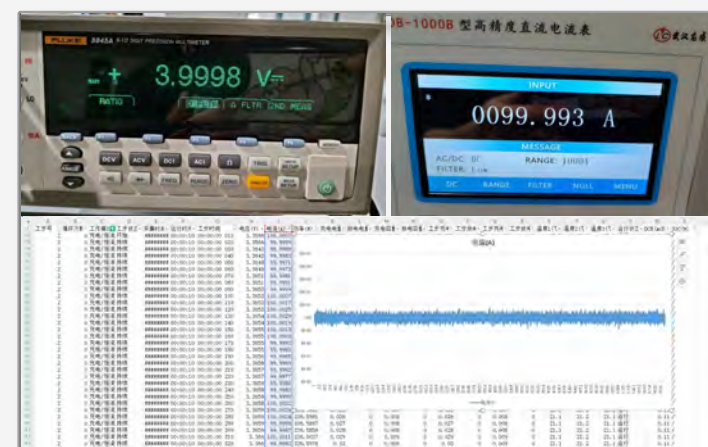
FLUKE 8845A 6-1/2 DIGIT PRECISION MULTIMETER

+ 3.9998 V=

RATIO

4 FLTR CMD MEAS

DCV ACV DCI ACI Ω TRIG

DB-1000B 型高精度直流电流表

INPUT

0099.993 A

MESSAGE

AC/DC: DC RANGE: 1000A

FILTER:

DC RANGE FILTER NULL MENU

电流(A)